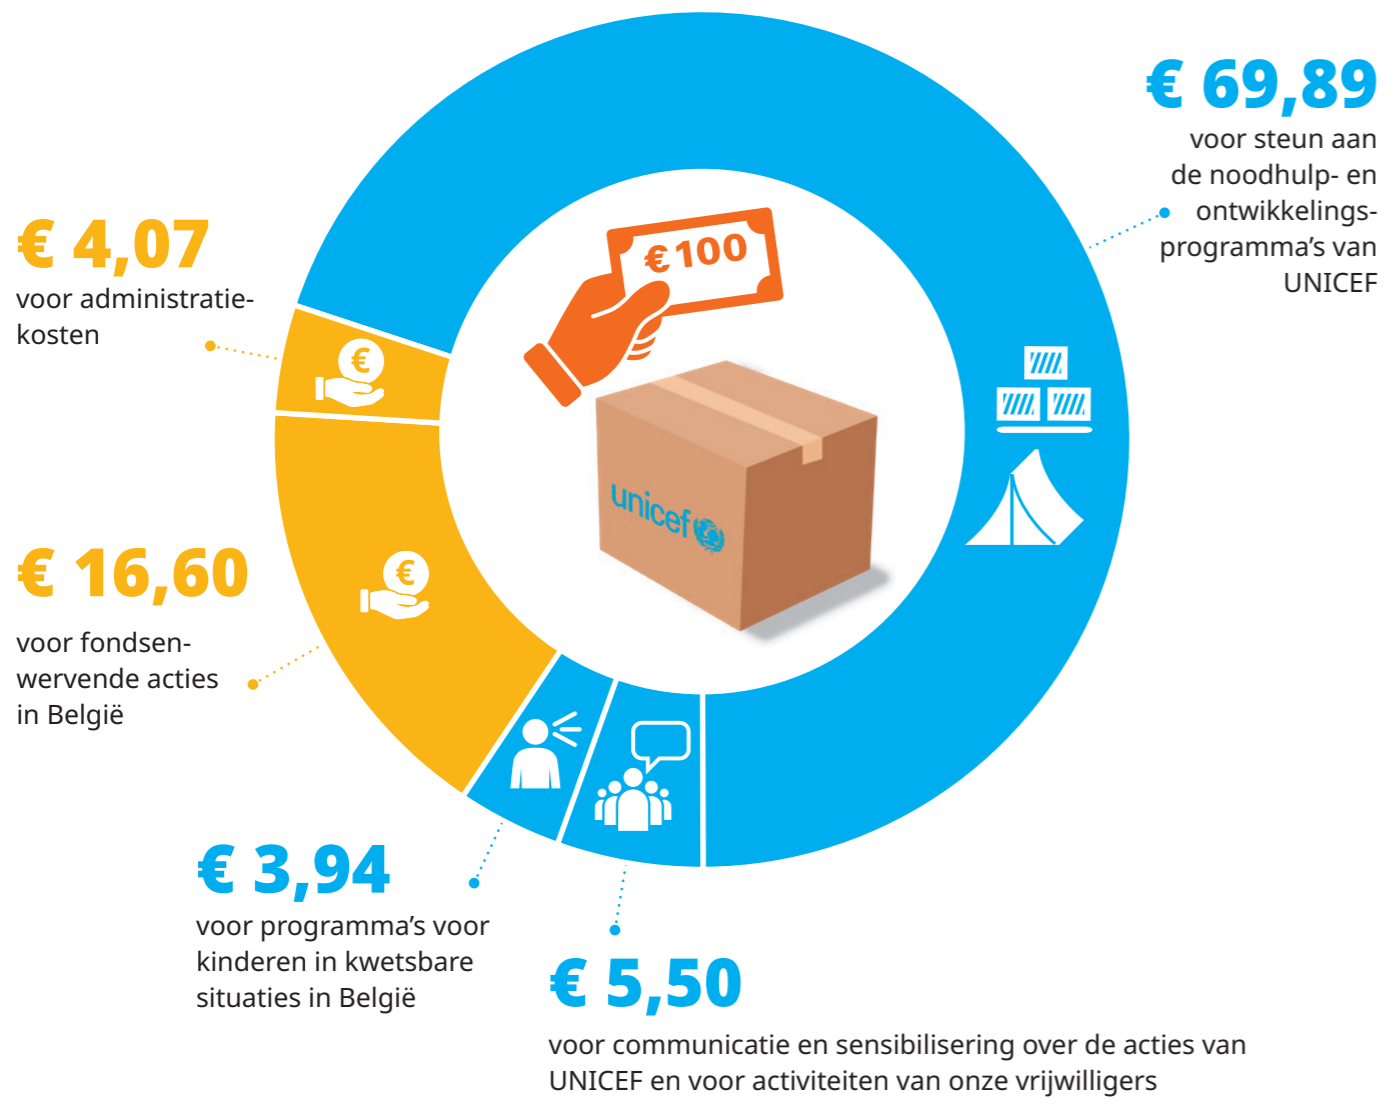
€ 69,89
voor steun aan de noodhulp- en ontwikkelingsprogramma's van UNICEF

€ 4,07
voor administratiekosten

€ 100

unicef

€

€

€ 16,60
voor fondsenwervende acties in België

€ 3,94
voor programma's voor kinderen in kwetsbare situaties in België

€ 5,50
voor communicatie en sensibilisering over de acties van UNICEF en voor activiteiten van onze vrijwilligers